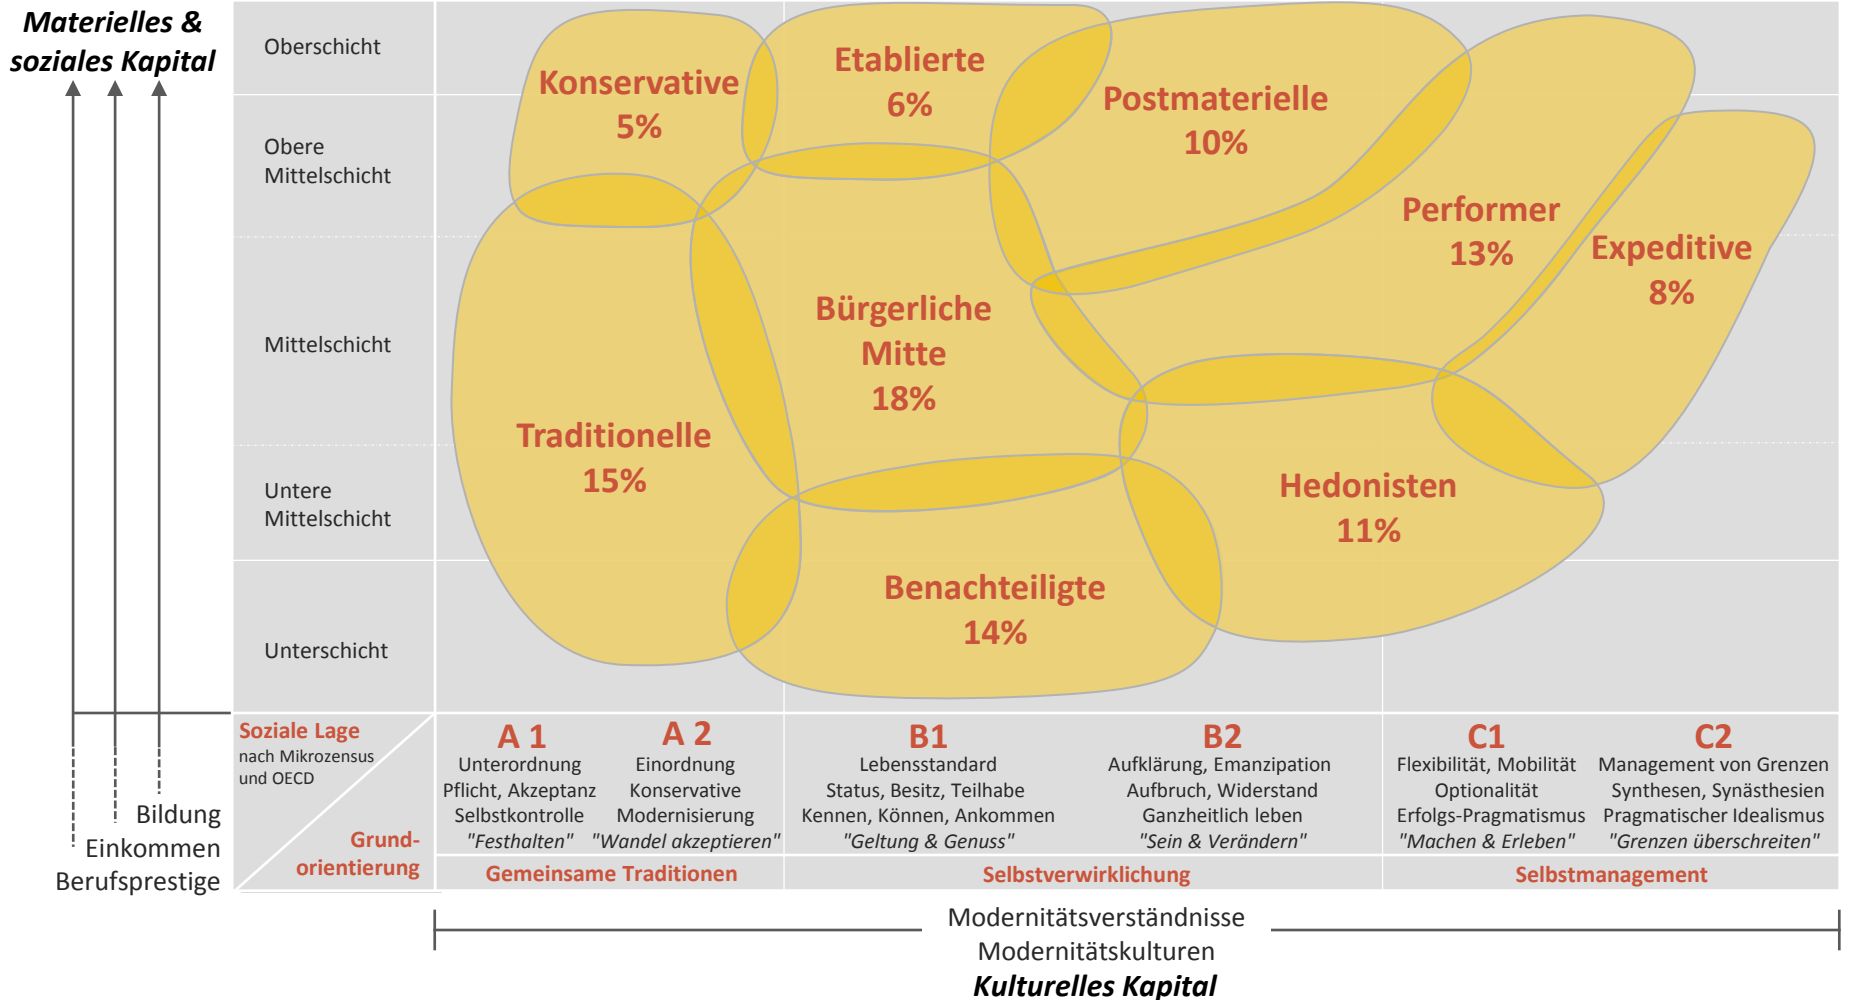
Materielles & soziales Kapital

Oberschicht

Obere Mittelschicht

Mittelschicht

Untere Mittelschicht

Unterschicht

Konservative 5%

Etablierte 6%

Postmaterielle 10%

Performer 13%

Expeditive 8%

Bürgerliche Mitte 18%

Traditionelle 15%

Hedonisten 11%

Benachteiligte 14%

Soziale Lage nach Mikrozensus und OECD

Grundorientierung

Bildung
Einkommen
Berufsprestige

| A 1 | A 2 | B1 | B2 | C1 | C2 |
|---|---|---|---|---|---|
| Unterordnung Pflicht, Akzeptanz Selbstkontrolle "Festhalten" | Einordnung Konservative Modernisierung "Wandel akzeptieren" | Lebensstandard Status, Besitz, Teilhabe Kennen, Können, Ankommen "Geltung & Genuss" | Aufklärung, Emanzipation Aufbruch, Widerstand Ganzheitlich leben "Sein & Verändern" | Flexibilität, Mobilität Optionalität Erfolgs-Pragmatismus "Machen & Erleben" | Management von Grenzen Synthesen, Synästhesien Pragmatischer Idealismus "Grenzen überschreiten" |

Gemeinsame Traditionen

Selbstverwirklichung

Selbstmanagement

Modernitätsverständnisse
Modernitätskulturen
Kulturelles Kapital